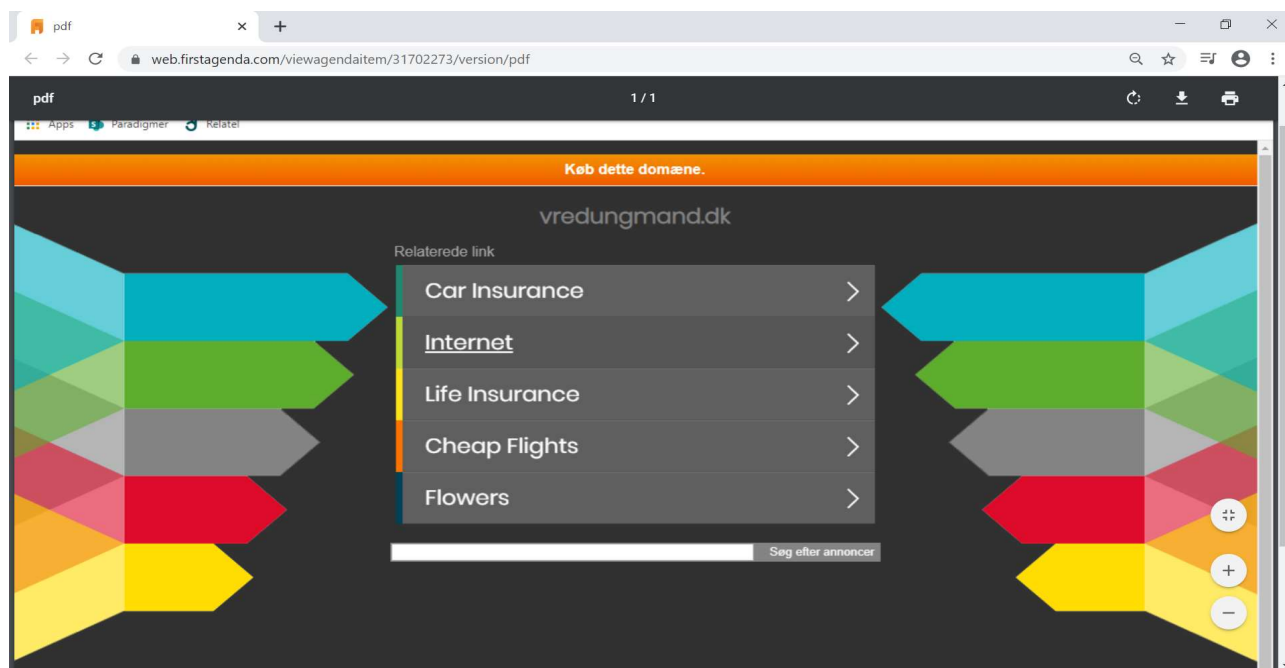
pdf
web.firstagenda.com/viewagendaitem/31702273/version/pdf
pdf
1 / 1
Apps Paradigmer Relatel
Køb dette domæne.
vredungmand.dk
Relaterede link
Car Insurance
Internet
Life Insurance
Cheap Flights
Flowers
Søg efter annoncer